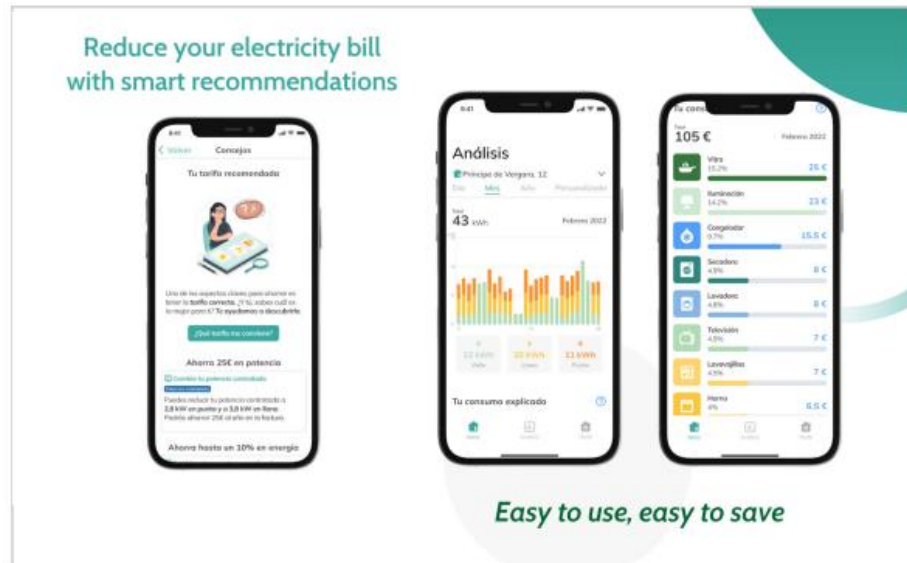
Reduce your electricity bill with smart recommendations

Volver Consejos

Tu tarifa recomendada

Uno de los aspectos claves para ahorrar es tener la tarifa correcta. ¿Y tú, sabes cuál es la mejor para ti? Te ayudamos a descubrirlo.

¿Qué tarifa me conviene?

Ahorra 25€ en potencia

Cambia tu potencia contratada

Puedes reducir tu potencia contratada a 2,8 kW en punta y a 3,8 kW en llano. Podrás ahorrar 25€ al año en tu factura.

Ahorra hasta un 10% en energía

Análisis

Príncipe de Vergara, 12

Día Mes Año Personalizado

Total
43 kWh

Febrero 2022

13 kWh Valle
20 kWh Llano
11 kWh Punta

Tu consumo explicado

Tu consumo

Total
105 €

Febrero 2022

Vitro 15,2% 26 €
Iluminación 14,2% 23 €
Congelador 9,7% 15,5 €
Secadero 4,9% 8 €
Lavadora 4,8% 8 €
Televisión 4,5% 7 €
Lavavajillas 4,5% 7 €
Horno 4% 6,5 €

Easy to use, easy to save